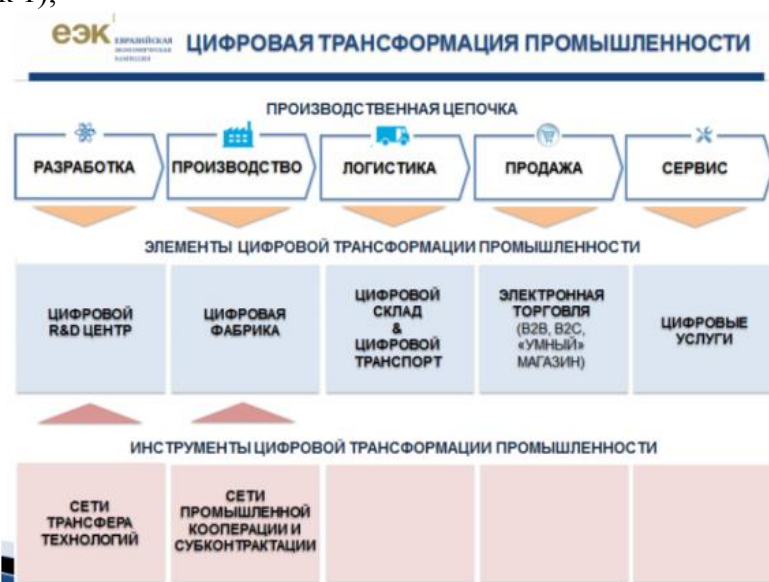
к 1),

ЕЭК ЕВРАЗИЙСКАЯ ЭКОНОМИЧЕСКАЯ КОМИССИЯ ЦИФРОВАЯ ТРАНСФОРМАЦИЯ ПРОМЫШЛЕННОСТИ

ПРОИЗВОДСТВЕННАЯ ЦЕПОЧКА

РАЗРАБОТКА

ПРОИЗВОДСТВО

ЛОГИСТИКА

ПРОДАЖА

СЕРВИС

ЭЛЕМЕНТЫ ЦИФРОВОЙ ТРАНСФОРМАЦИИ ПРОМЫШЛЕННОСТИ

ЦИФРОВОЙ R&D ЦЕНТР

ЦИФРОВАЯ ФАБРИКА

ЦИФРОВОЙ СКЛАД & ЦИФРОВОЙ ТРАНСПОРТ

ЭЛЕКТРОННАЯ ТОРГОВЛЯ (B2B, B2C, «УМНЫЙ» МАГАЗИН)

ЦИФРОВЫЕ УСЛУГИ

ИНСТРУМЕНТЫ ЦИФРОВОЙ ТРАНСФОРМАЦИИ ПРОМЫШЛЕННОСТИ

СЕТИ ТРАНСФЕРА ТЕХНОЛОГИЙ

СЕТИ ПРОМЫШЛЕННОЙ КООПЕРАЦИИ И СУБКОНТРАКТАЦИИ